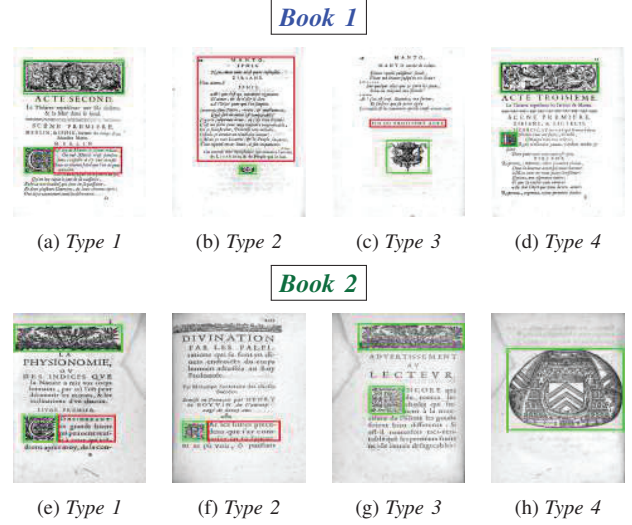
Book 1

ACTE SECOND.

SCENE PREMIERE.

MANTO.

FIN DU TROISIESME ACTE

ACTE TROISIEME.

SCENE PREMIERE.

(a) Type 1

(b) Type 2

(c) Type 3

(d) Type 4

Book 2

LA PHYSIONOMIE, OU DES INDICES QUE

DIVINATION PAR LES PALPITATIONS

ADVERTISSEMENT AU LECTEUR.

(e) Type 1

(f) Type 2

(g) Type 3

(h) Type 4